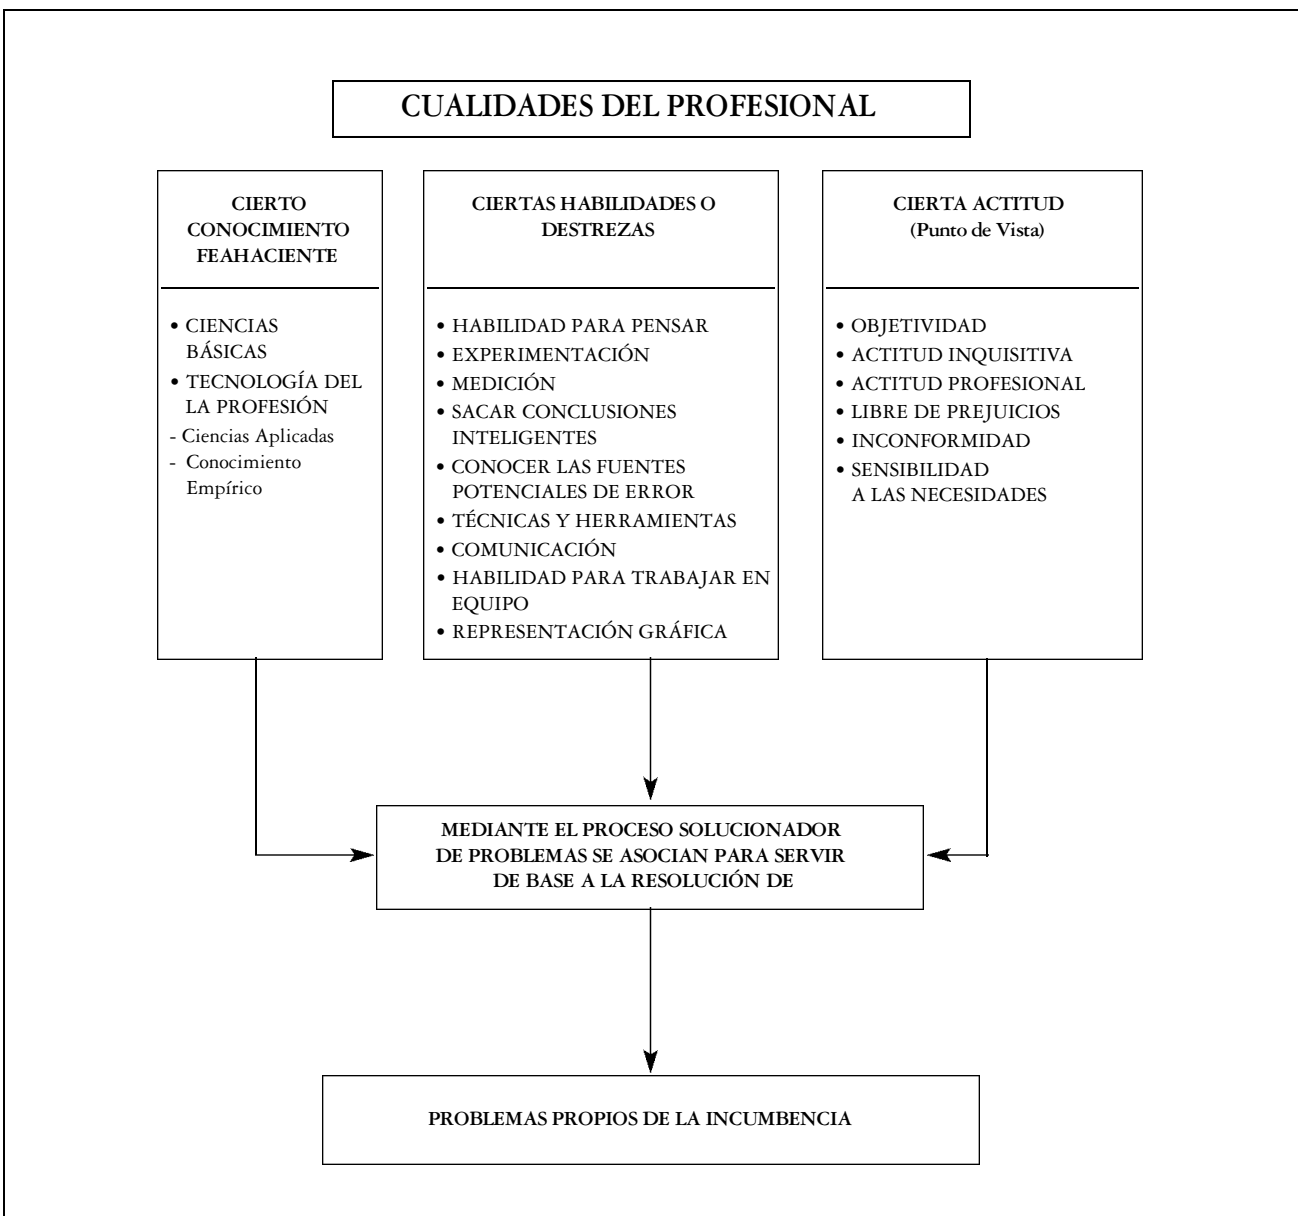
CUALIDADES DEL PROFESIONAL

CIERTO CONOCIMIENTO FEAHACIENTE

• CIENCIAS BÁSICAS
• TECNOLOGÍA DEL LA PROFESIÓN
- Ciencias Aplicadas
- Conocimiento Empírico

CIERTAS HABILIDADES O DESTREZAS

• HABILIDAD PARA PENSAR
• EXPERIMENTACIÓN
• MEDICIÓN
• SACAR CONCLUSIONES INTELIGENTES
• CONOCER LAS FUENTES POTENCIALES DE ERROR
• TÉCNICAS Y HERRAMIENTAS
• COMUNICACIÓN
• HABILIDAD PARA TRABAJAR EN EQUIPO
• REPRESENTACIÓN GRÁFICA

CIERTA ACTITUD
(Punto de Vista)

• OBJETIVIDAD
• ACTITUD INQUISITIVA
• ACTITUD PROFESIONAL
• LIBRE DE PREJUICIOS
• INCONFORMIDAD
• SENSIBILIDAD A LAS NECESIDADES

MEDIANTE EL PROCESO SOLUCIONADOR DE PROBLEMAS SE ASOCIAN PARA SERVIR DE BASE A LA RESOLUCIÓN DE

PROBLEMAS PROPIOS DE LA INCUMBENCIA